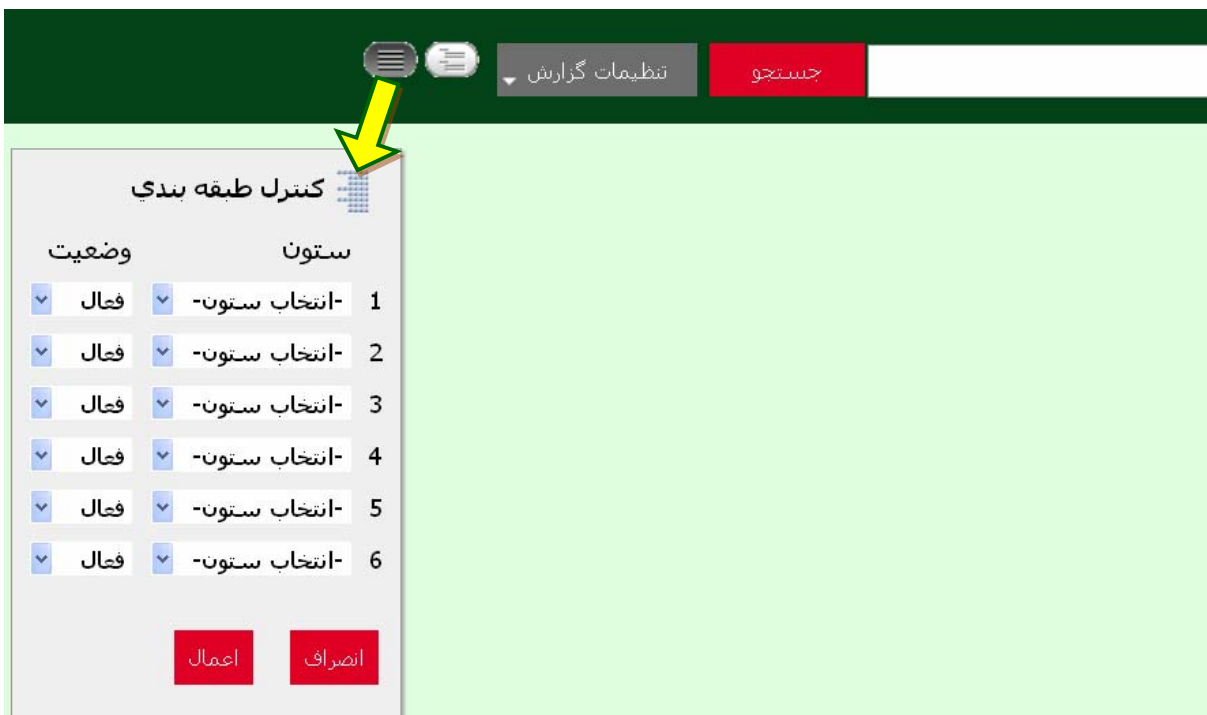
جستجو

تنظیمات گزارش

كنترل طبقه بندي

ستون

وضعیت

| | ستون | وضعیت |
|---|---|---|
| 1 | -انتخاب ستون- | فعال |
| 2 | -انتخاب ستون- | فعال |
| 3 | -انتخاب ستون- | فعال |
| 4 | -انتخاب ستون- | فعال |
| 5 | -انتخاب ستون- | فعال |
| 6 | -انتخاب ستون- | فعال |

انصراف

اعمال